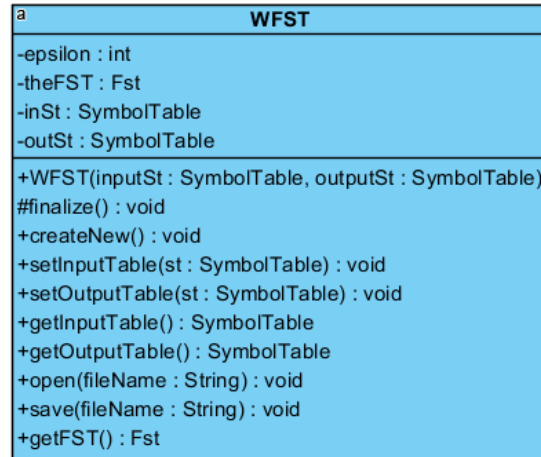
a
WFST

-epsilon : int
-theFST : Fst
-inSt : SymbolTable
-outSt : SymbolTable

+WFST(inputSt : SymbolTable, outputSt : SymbolTable)
#finalize() : void
+createNew() : void
+setInputTable(st : SymbolTable) : void
+setOutputTable(st : SymbolTable) : void
+getInputTable() : SymbolTable
+getOutputTable() : SymbolTable
+open(fileName : String) : void
+save(fileName : String) : void
+getFST() : Fst